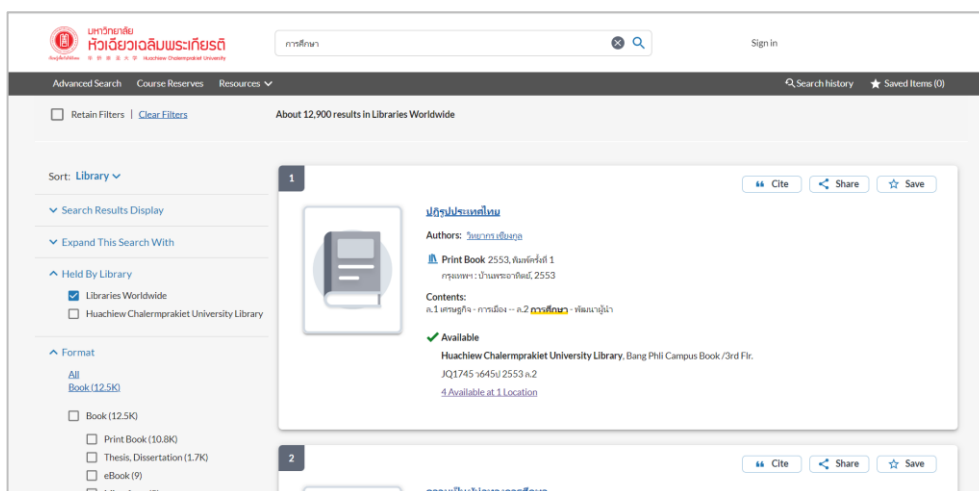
มหาวิทยาลัย
หัวเฉียวเฉลิมพระเกียรติ
Huachiew Chalermprakiet University

การศึกษา

Sign in

Advanced Search Course Reserves Resources

Search history Saved Items (0)

Retain Filters | Clear Filters

About 12,900 results in Libraries Worldwide

Sort: Library

Search Results Display

Expand This Search With

Held By Library

Libraries Worldwide

Huachiew Chalermprakiet University Library

Format

All
Book (12.5K)

Book (12.5K)

Print Book (10.8K)

Thesis, Dissertation (1.7K)

eBook (9)

1

Cite Share Save

ปฏิรูปประเทศไทย

Authors: วิทยากร เชียงกูล

Print Book 2553, พิมพ์ครั้งที่ 1
กรุงเทพฯ : บ้านพระอาทิตย์, 2553

Contents:
ล.1 เศรษฐกิจ - การเมือง -- ล.2 การศึกษา - พัฒนาผู้นำ

Available
Huachiew Chalermprakiet University Library, Bang Phli Campus Book /3rd Flr.
JQ1745 ว645ป 2553 ล.2
4 Available at 1 Location

2

Cite Share Save